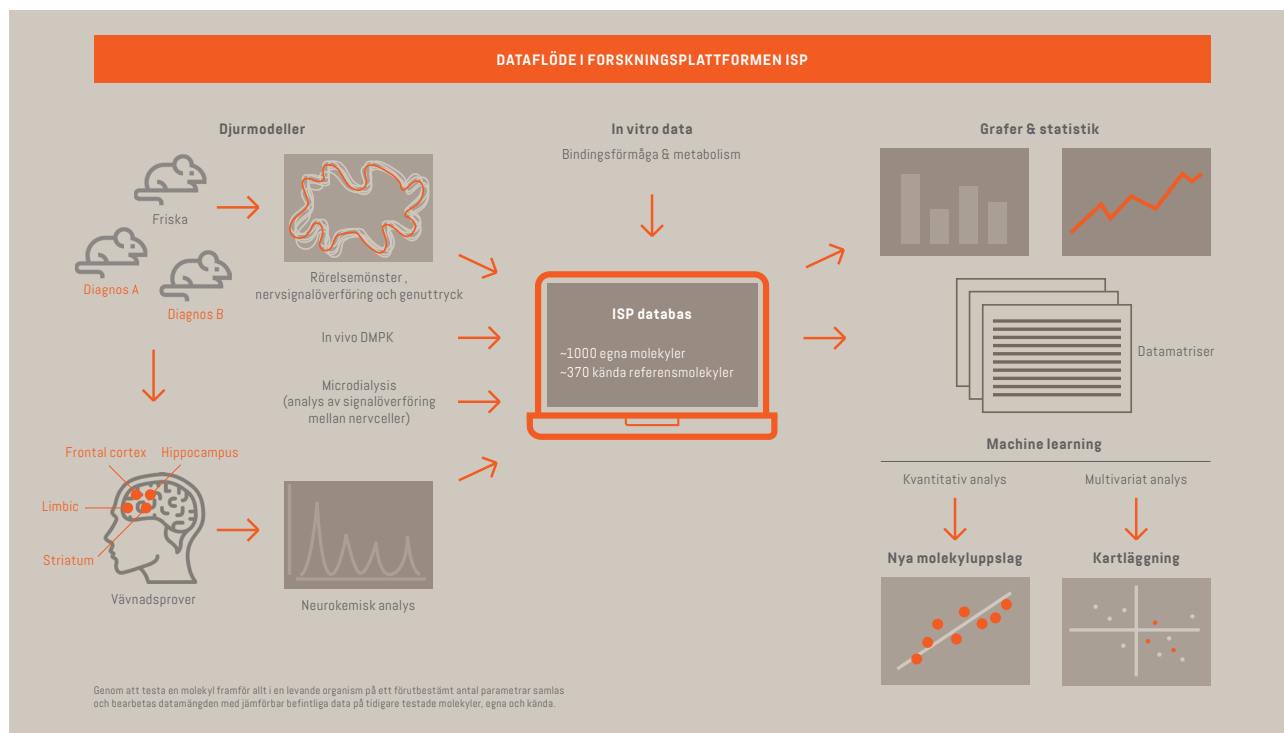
DATAFLÖDE I FORSKNINGSPLATTFORMEN ISP

Djurmodeller

Friska

Diagnos A

Diagnos B

Rörelsemönster, nervsignalöverföring och genuttryck

In vivo DMPK

Microdialysis (analys av signalöverföring mellan nervceller)

Frontal cortex

Hippocampus

Limbic

Striatum

Vävnadsprover

Neurokemisk analys

In vitro data

Bindingsförmåga & metabolism

ISP databas

~1000 egna molekyler
~370 kända referensmolekyler

Grafer & statistik

Datamatriser

Machine learning

Kvantitativ analys

Multivariat analys

Nya molekyluppslag

Kartläggning

Genom att testa en molekyl framför allt i en levande organism på ett förutbestämt antal parametrar samlas och bearbetas datamängden med jämförbar befintliga data på tidigare testade molekyler, egna och kända.